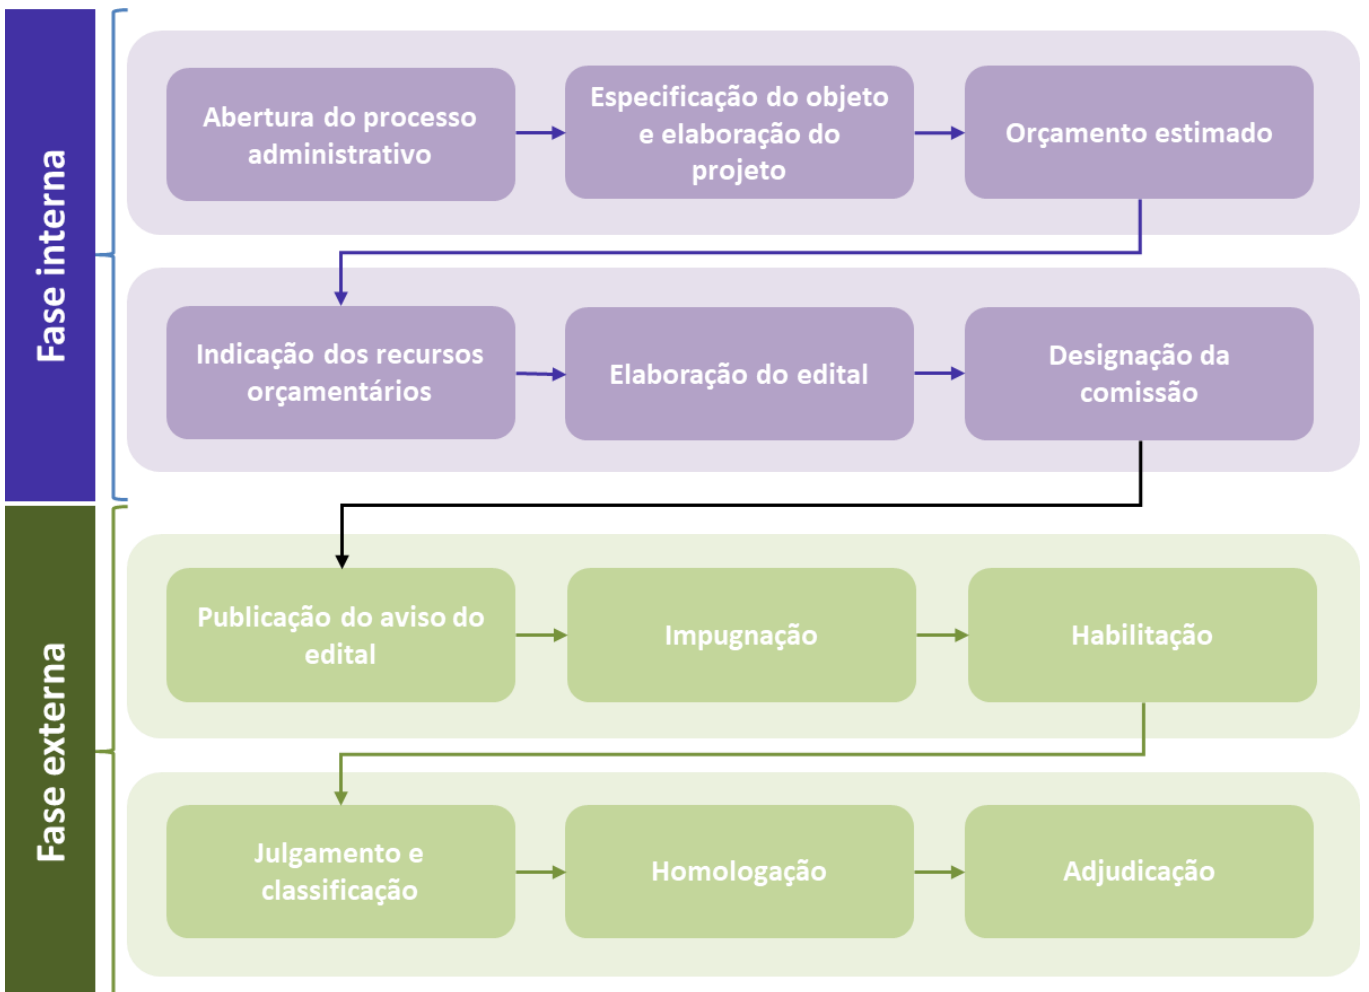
Fase interna

Abertura do processo administrativo

Especificação do objeto e elaboração do projeto

Orçamento estimado

Indicação dos recursos orçamentários

Elaboração do edital

Designação da comissão

Fase externa

Publicação do aviso do edital

Impugnação

Habilitação

Julgamento e classificação

Homologação

Adjudicação